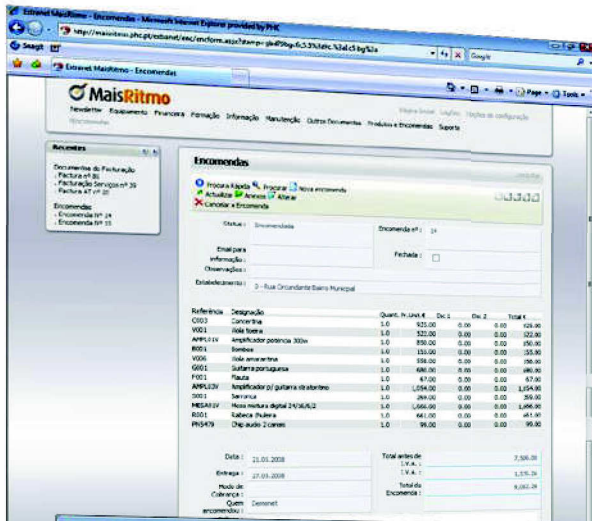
Extranet MaisRitmo - Encomendas - Microsoft Internet Explorer provided by PHC

http://maisritmo.phc.pt/extranet/exc/encform.aspx?stamp=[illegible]

Snagit

Google

Extranet MaisRitmo - Encomendas

Page ▾ Tools ▾

MaisRitmo

Newsletter Equipamento Financeira Formação Informação Manutenção Outros Documentos Produtos e Encomendas Suporte

Página Inicial Logout Opções de configuração

Recentes

Documentos de Facturação
- Factura nº 30
- Facturação Serviços nº 39
- Factura AT nº 20

Encomendas
- Encomenda Nº 24
- Encomenda Nº 15

Encomendas

Procura Rápida Procurar Nova encomenda
Actualizar Anexos Alterar
Cancelar a Encomenda

Status : Encomendada

Encomenda nº : 24

Email para Informação :

Fechada :

Observações :

Estabelecimento : 0 - Rua Circundante Bairro Municipal

| Referência | Designação | Quant. | Pr. Unit.€ | Dsc.1 | Dsc.2 | Total € |
|---|---|---|---|---|---|---|
| C003 | Concertina | 1.0 | 925.00 | 0.00 | 0.00 | 925.00 |
| V001 | Viola toeira | 1.0 | 122.00 | 0.00 | 0.00 | 122.00 |
| AMPL01V | Amplificador potencia 300w | 1.0 | 850.00 | 0.00 | 0.00 | 850.00 |
| B001 | Bombos | 1.0 | 155.00 | 0.00 | 0.00 | 155.00 |
| V006 | Viola amarantina | 1.0 | 550.00 | 0.00 | 0.00 | 550.00 |
| G001 | Guitarra portuguesa | 1.0 | 680.00 | 0.00 | 0.00 | 680.00 |
| F001 | Flauta | 1.0 | 67.00 | 0.00 | 0.00 | 67.00 |
| AMPL03V | Amplificador p/ guitarra vibratorino | 1.0 | 1,054.00 | 0.00 | 0.00 | 1,054.00 |
| S001 | Sarronca | 1.0 | 269.00 | 0.00 | 0.00 | 269.00 |
| MESA01V | Mesa mistura digital 24/36/6/2 | 1.0 | 1,666.00 | 0.00 | 0.00 | 1,666.00 |
| R001 | Rabeca chuleira | 1.0 | 661.00 | 0.00 | 0.00 | 661.00 |
| PHS479 | Chip audio 2 canais | 1.0 | 99.00 | 0.00 | 0.00 | 99.00 |

Data : 21.01.2008

Entrega : 27.01.2008

Modo de Cobrança :

Quem encomendou : Demonet

Total antes de I.V.A. : 7,506.00

I.V.A. : 1,576.26

Total da Encomenda : 9,082.26